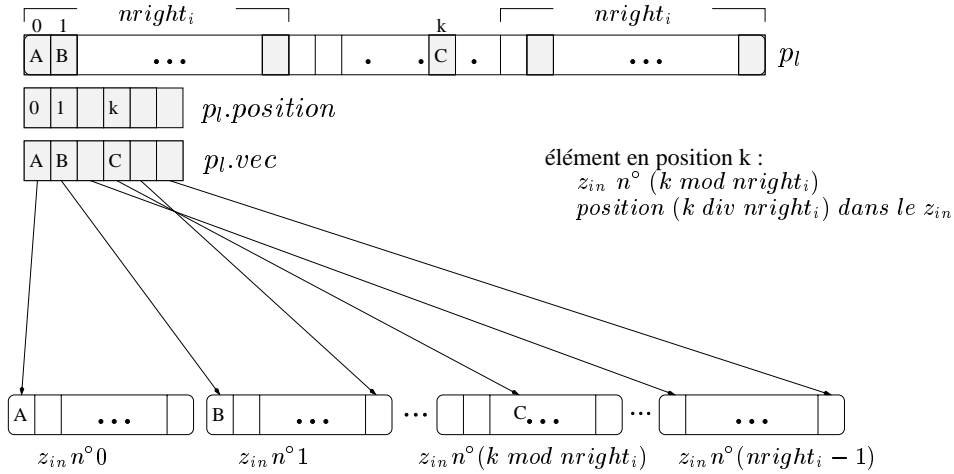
0 1 $nright_i$ k $nright_i$

A B ... . . C . ... $p_l$

0 1 k $p_l.position$

A B C $p_l.vec$

élément en position k :
$z_{in}$ $n^\circ$ $(k\ mod\ nright_i)$
$position\ (k\ div\ nright_i)\ dans\ le\ z_{in}$

A ... B ... ... C... ... ...

$z_{in}\,n^\circ 0$ $z_{in}\,n^\circ 1$ $z_{in}\,n^\circ(k\ mod\ nright_i)$ $z_{in}\,n^\circ(nright_i - 1)$